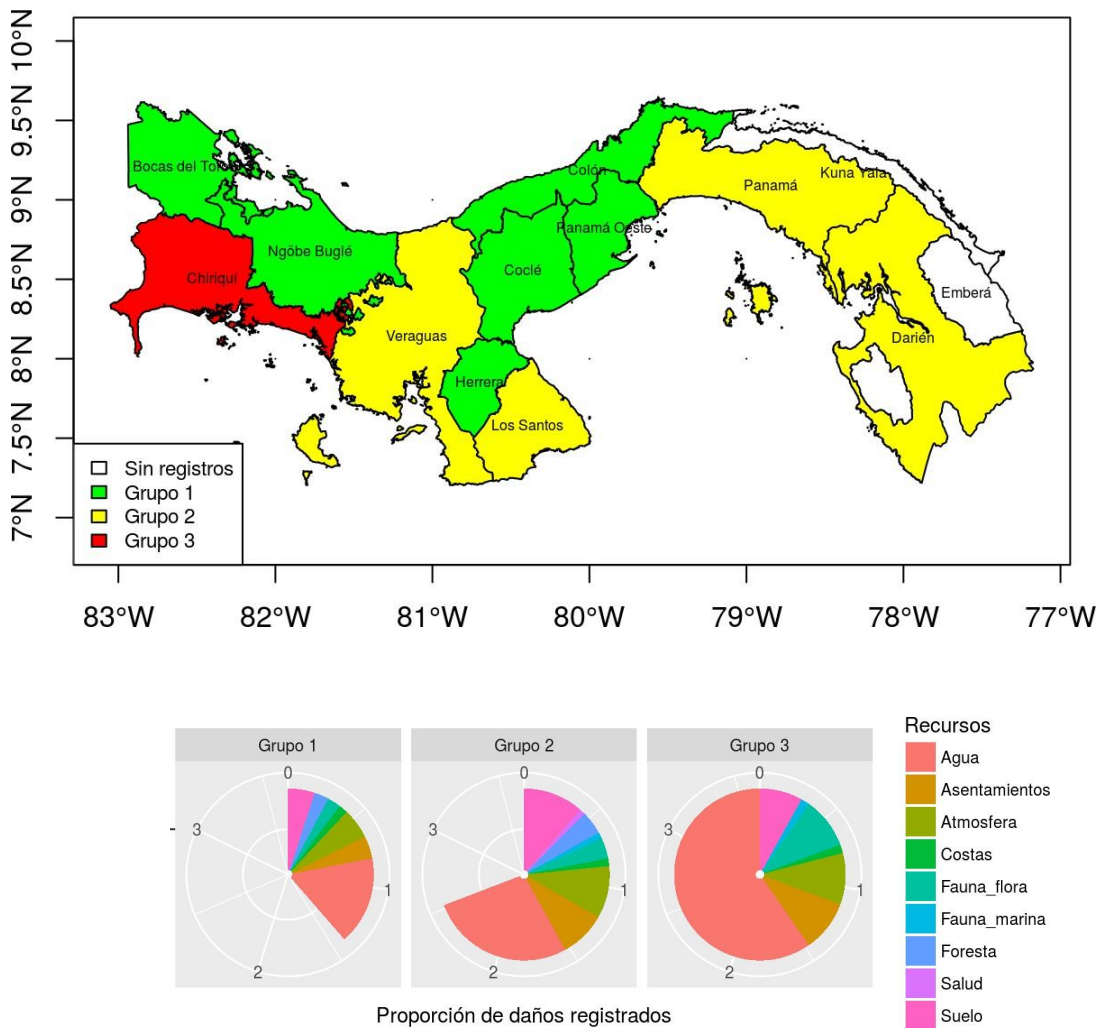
10°N
9.5°N
9°N
8.5°N
8°N
7.5°N
7°N

Bocas del Toro
Colón
Panamá
Kuna Yala
Panamá Oeste
Ngöbe Buglé
Chiriquí
Coclé
Emberá
Veraguas
Darién
Herrera
Los Santos

Sin registros
Grupo 1
Grupo 2
Grupo 3

83°W 82°W 81°W 80°W 79°W 78°W 77°W

Grupo 1
0
1
2
3

Grupo 2
0
1
2
3

Grupo 3
0
1
2
3

Proporción de daños registrados

Recursos
Agua
Asentamientos
Atmosfera
Costas
Fauna_flora
Fauna_marina
Foresta
Salud
Suelo